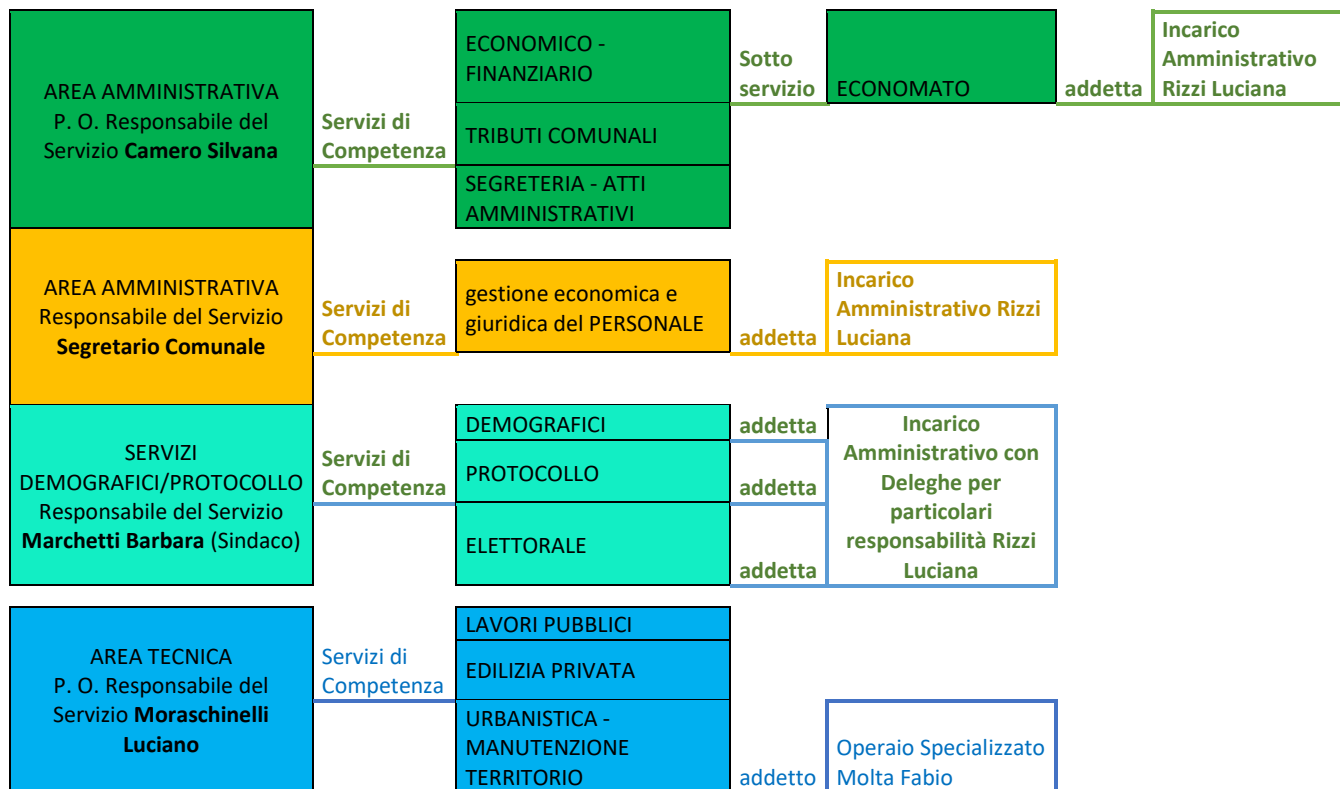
AREA AMMINISTRATIVA
P. O. Responsabile del Servizio **Camero Silvana**

Servizi di Competenza

ECONOMICO - FINANZIARIO

TRIBUTI COMUNALI

SEGRETERIA - ATTI AMMINISTRATIVI

Sotto servizio

ECONOMATO

addetta

Incarico Amministrativo Rizzi Luciana

AREA AMMINISTRATIVA
Responsabile del Servizio **Segretario Comunale**

Servizi di Competenza

gestione economica e giuridica del PERSONALE

addetta

Incarico Amministrativo Rizzi Luciana

SERVIZI DEMOGRAFICI/PROTOCOLLO
Responsabile del Servizio **Marchetti Barbara** (Sindaco)

Servizi di Competenza

DEMOGRAFICI

addetta

PROTOCOLLO

addetta

ELETTORALE

addetta

Incarico Amministrativo con Deleghe per particolari responsabilità Rizzi Luciana

AREA TECNICA
P. O. Responsabile del Servizio **Moraschinelli Luciano**

Servizi di Competenza

LAVORI PUBBLICI

EDILIZIA PRIVATA

URBANISTICA - MANUTENZIONE TERRITORIO

addetto

Operaio Specializzato Molta Fabio